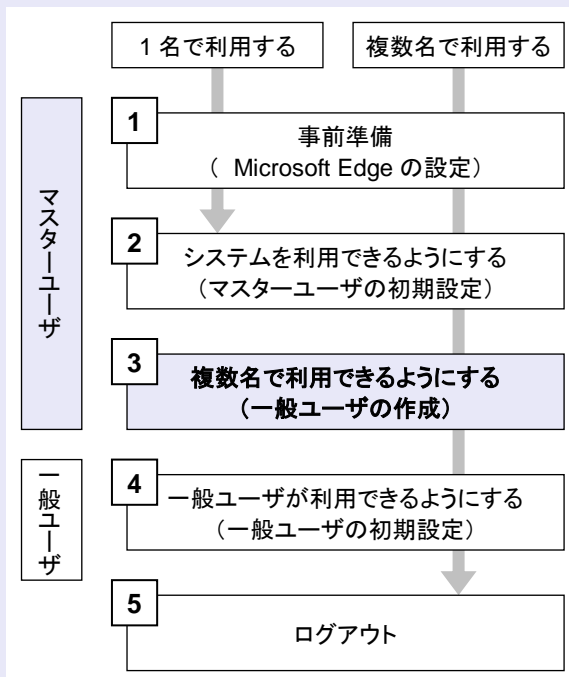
1 名で利用する

複数名で利用する

マスターユーザ

1
事前準備
（ Microsoft Edge の設定）

2
システムを利用できるようにする
（マスターユーザの初期設定）

3
複数名で利用できるようにする
（一般ユーザの作成）

一般ユーザ

4
一般ユーザが利用できるようにする
（一般ユーザの初期設定）

5
ログアウト